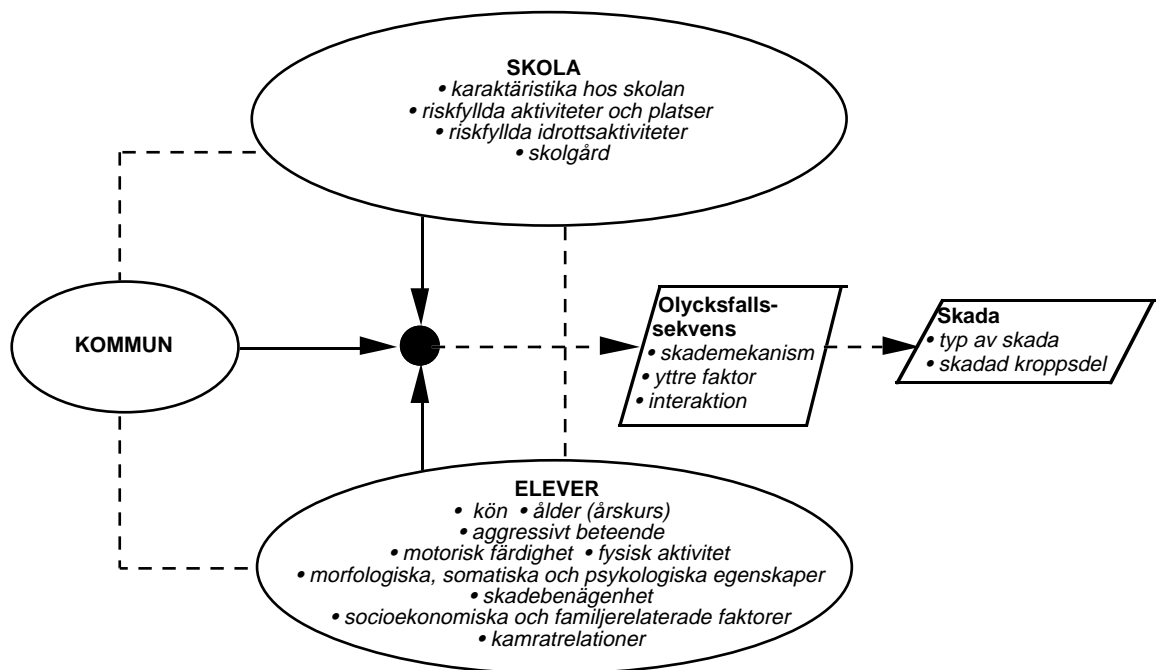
SKOLA
• karaktäristika hos skolan
• riskfyllda aktiviteter och platser
• riskfyllda idrottsaktiviteter
• skolgård

KOMMUN

Olycksfallssekvens
• skademekanism
• yttre faktor
• interaktion

Skada
• typ av skada
• skadad kroppsdel

ELEVER
• kön • ålder (årskurs)
• aggressivt beteende
• motorisk färdighet • fysisk aktivitet
• morfologiska, somatiska och psykologiska egenskaper
• skadebenägenhet
• socioekonomiska och familjerelaterade faktorer
• kamratrelationer